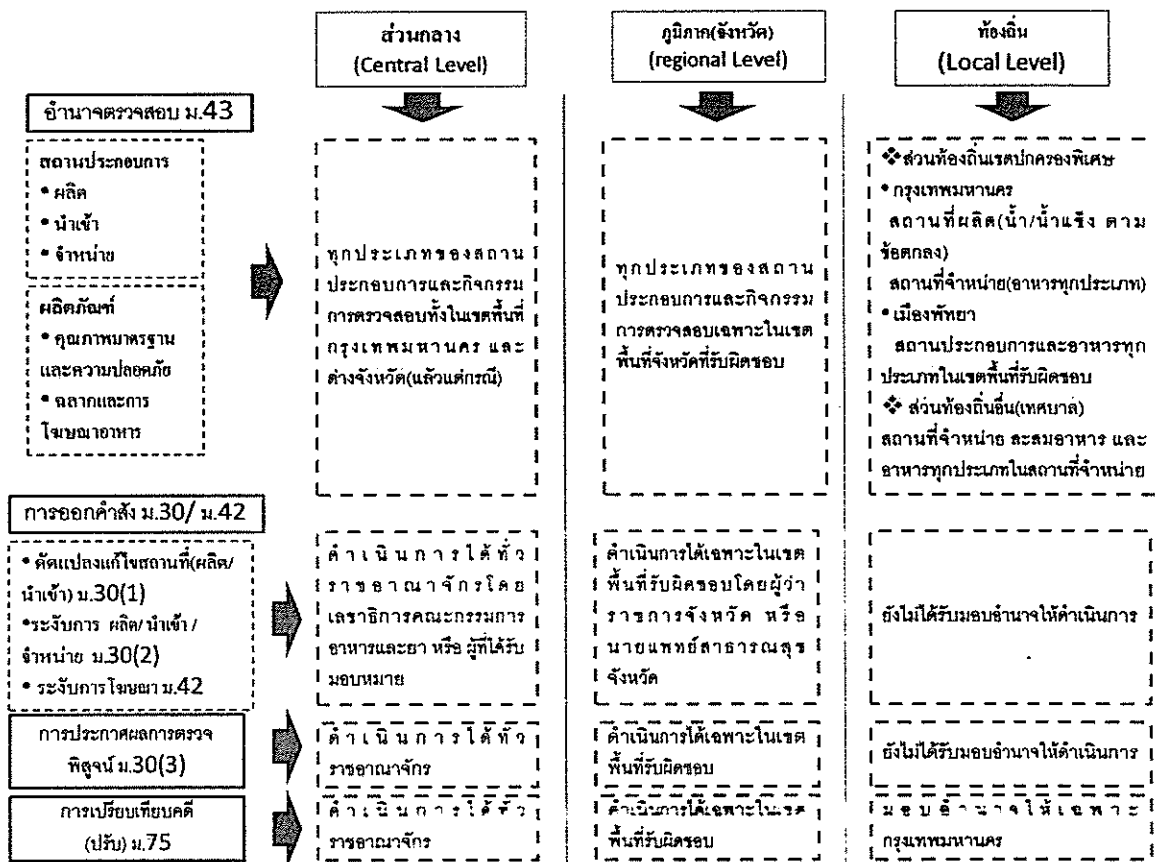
ส่วนกลาง
(Central Level)

ภูมิภาค(จังหวัด)
(regional Level)

ท้องถิ่น
(Local Level)

อำนาจตรวจสอบ ม.43

สถานประกอบการ
• ผลิต
• นำเข้า
• จำหน่าย

ผลิตภัณฑ์
• คุณภาพมาตรฐาน และความปลอดภัย
• ฉลากและการโฆษณาอาหาร

ทุกประเภทของสถานประกอบการและกิจกรรมการตรวจสอบทั้งในเขตพื้นที่กรุงเทพมหานคร และต่างจังหวัด(แล้วแต่กรณี)

ทุกประเภทของสถานประกอบการและกิจกรรมการตรวจสอบเฉพาะในเขตพื้นที่จังหวัดที่รับผิดชอบ

❖ส่วนท้องถิ่นเขตปกครองพิเศษ
• กรุงเทพมหานคร
สถานที่ผลิต(น้ำ/น้ำแข็ง ตามข้อตกลง)
สถานที่จำหน่าย(อาหารทุกประเภท)
• เมืองพัทยา
สถานประกอบการและอาหารทุกประเภทในเขตพื้นที่รับผิดชอบ
❖ ส่วนท้องถิ่นอื่น(เทศบาล)
สถานที่จำหน่าย สะสมอาหาร และอาหารทุกประเภทในสถานที่จำหน่าย

การออกคำสั่ง ม.30/ ม.42

• ดัดแปลงแก้ไขสถานที่(ผลิต/นำเข้า) ม.30(1)
•ระงับการ ผลิต/นำเข้า /จำหน่าย ม.30(2)
• ระงับการโฆษณา ม.42

ดำเนินการได้ทั่วราชอาณาจักรโดยเลขาธิการคณะกรรมการอาหารและยา หรือ ผู้ที่ได้รับมอบหมาย

ดำเนินการได้เฉพาะในเขตพื้นที่รับผิดชอบโดยผู้ว่าราชการจังหวัด หรือ นายแพทย์สาธารณสุขจังหวัด

ยังไม่ได้รับมอบอำนาจให้ดำเนินการ

การประกาศผลการตรวจพิสูจน์ ม.30(3)

ดำเนินการได้ทั่วราชอาณาจักร

ดำเนินการได้เฉพาะในเขตพื้นที่รับผิดชอบ

ยังไม่ได้รับมอบอำนาจให้ดำเนินการ

การเปรียบเทียบคดี (ปรับ) ม.75

ดำเนินการได้ทั่วราชอาณาจักร

ดำเนินการได้เฉพาะในเขตพื้นที่รับผิดชอบ

มอบอำนาจให้เฉพาะกรุงเทพมหานคร